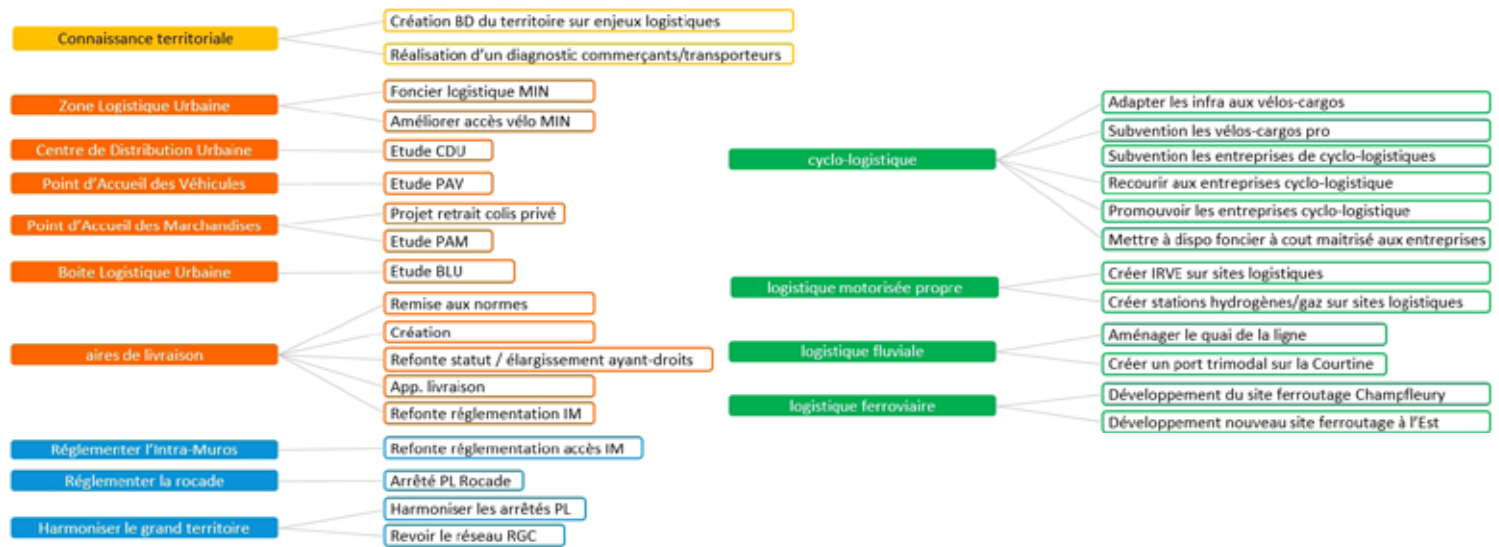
Connaissance territoriale

Création BD du territoire sur enjeux logistiques

Réalisation d'un diagnostic commerçants/transporteurs

Zone Logistique Urbaine

Foncier logistique MIN

Améliorer accès vélo MIN

Centre de Distribution Urbaine

Etude CDU

Point d'Accueil des Véhicules

Etude PAV

Point d'Accueil des Marchandises

Projet retrait colis privé

Etude PAM

Boite Logistique Urbaine

Etude BLU

aires de livraison

Remise aux normes

Création

Refonte statut / élargissement ayant-droits

App. livraison

Refonte réglementation IM

Réglementer l'Intra-Muros

Refonte réglementation accès IM

Réglementer la rocade

Arrêté PL Rocade

Harmoniser le grand territoire

Harmoniser les arrêtés PL

Revoir le réseau RGC

cyclo-logistique

Adapter les infra aux vélos-cargos

Subvention les vélos-cargos pro

Subvention les entreprises de cyclo-logistiques

Recourir aux entreprises cyclo-logistique

Promouvoir les entreprises cyclo-logistique

Mettre à dispo foncier à cout maitrisé aux entreprises

logistique motorisée propre

Créer IRVE sur sites logistiques

Créer stations hydrogènes/gaz sur sites logistiques

logistique fluviale

Aménager le quai de la ligne

Créer un port trimodal sur la Courtine

logistique ferroviaire

Développement du site ferroutage Champfleury

Développement nouveau site ferroutage à l'Est